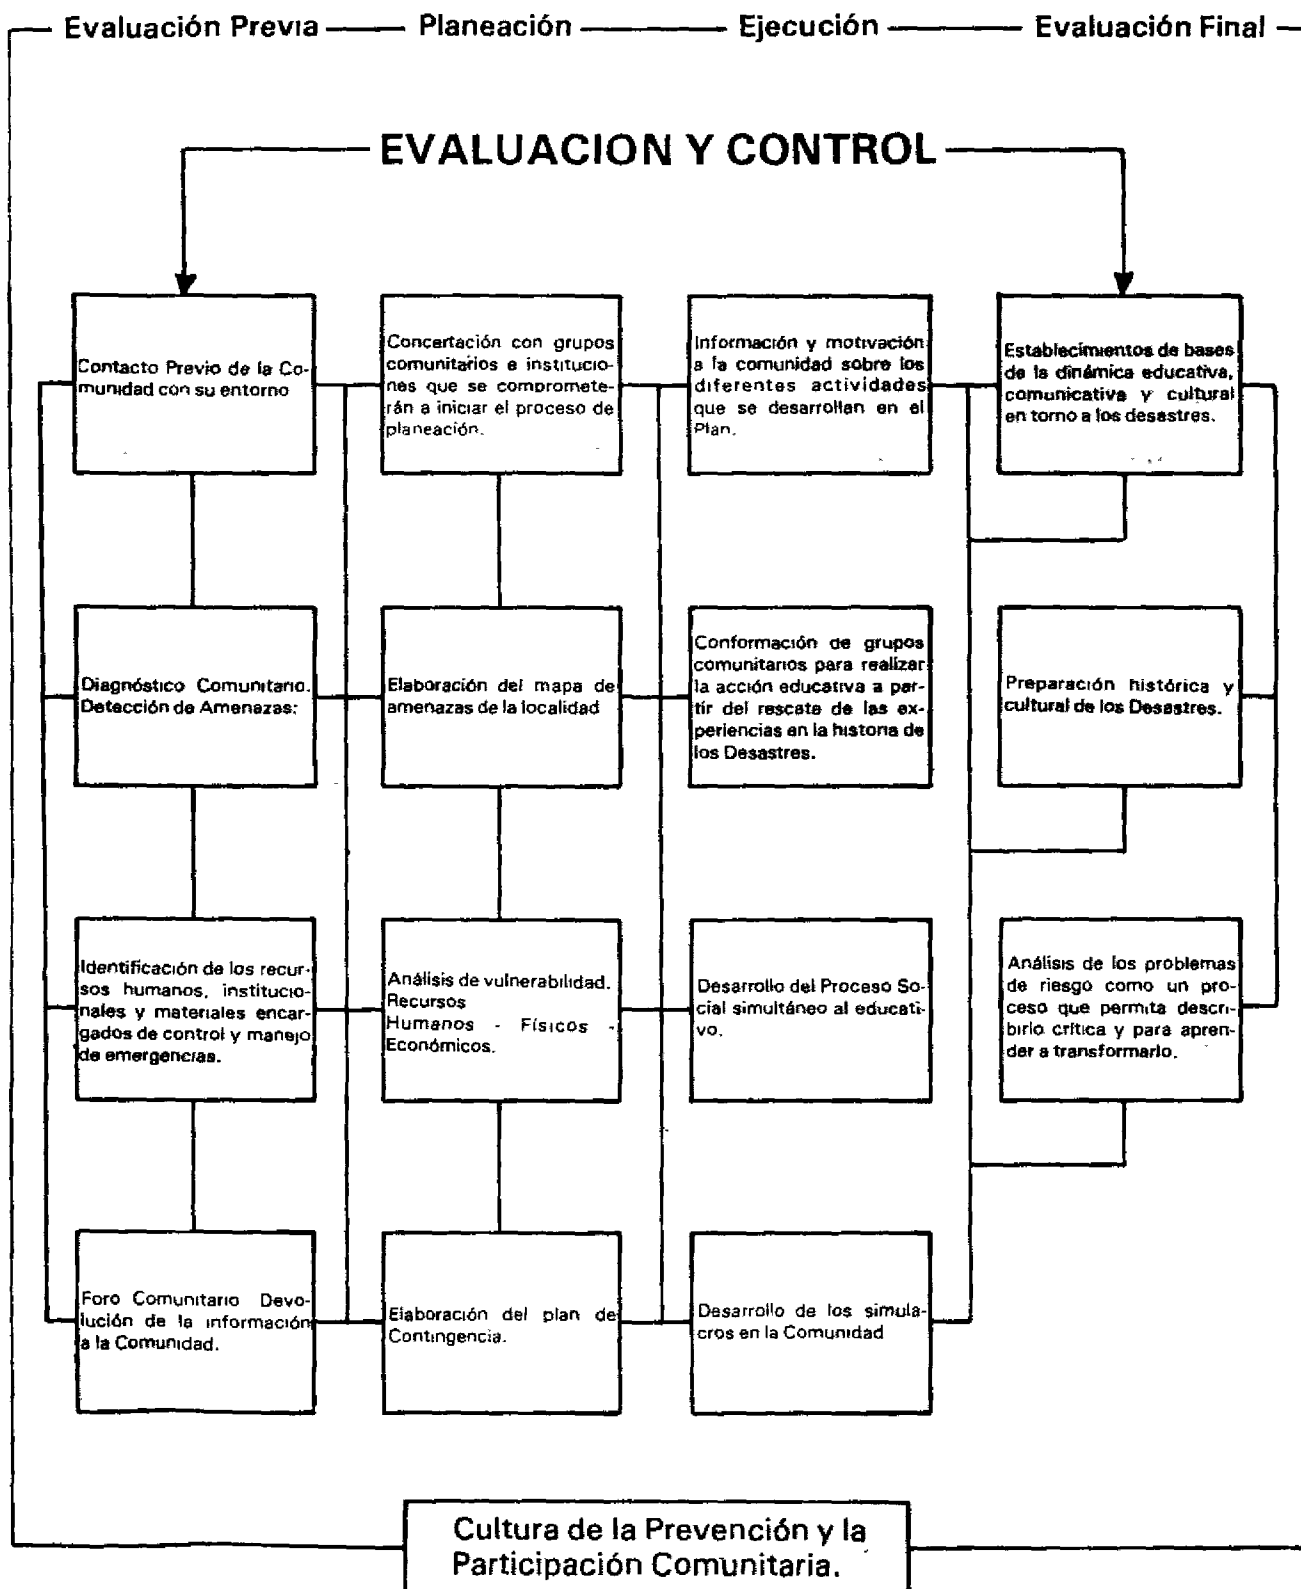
Evaluación Previa — Planeación — Ejecución — Evaluación Final —

EVALUACION Y CONTROL

Contacto Previo de la Comunidad con su entorno

Diagnóstico Comunitario. Detección de Amenazas:

Identificación de los recursos humanos, institucionales y materiales encargados de control y manejo de emergencias.

Foro Comunitario Devolución de la información a la Comunidad.

Concertación con grupos comunitarios e instituciones que se comprometerán a iniciar el proceso de planeación.

Elaboración del mapa de amenazas de la localidad

Análisis de vulnerabilidad. Recursos Humanos - Físicos - Económicos.

Elaboración del plan de Contingencia.

Información y motivación a la comunidad sobre los diferentes actividades que se desarrollan en el Plan.

Conformación de grupos comunitarios para realizar la acción educativa a partir del rescate de las experiencias en la historia de los Desastres.

Desarrollo del Proceso Social simultáneo al educativo.

Desarrollo de los simulacros en la Comunidad

Establecimientos de bases de la dinámica educativa, comunicativa y cultural en torno a los desastres.

Preparación histórica y cultural de los Desastres.

Análisis de los problemas de riesgo como un proceso que permita describirlo crítica y para aprender a transformarlo.

Cultura de la Prevención y la Participación Comunitaria.